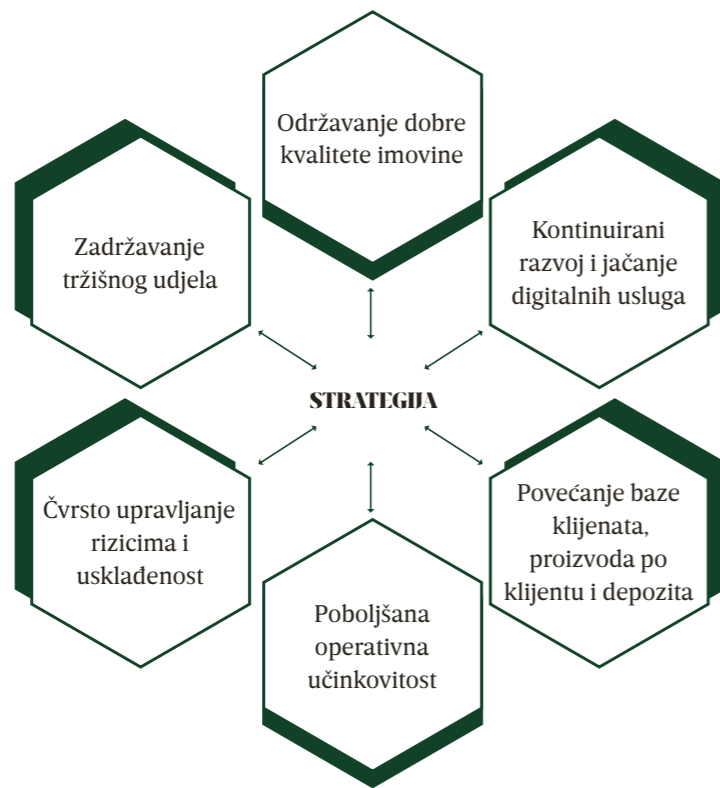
Održavanje dobre kvalitete imovine

Zadržavanje tržišnog udjela

Kontinuirani razvoj i jačanje digitalnih usluga

STRATEGIJA

Čvrsto upravljanje rizicima i usklađenost

Povećanje baze klijenata, proizvoda po klijentu i depozita

Poboljšana operativna učinkovitost